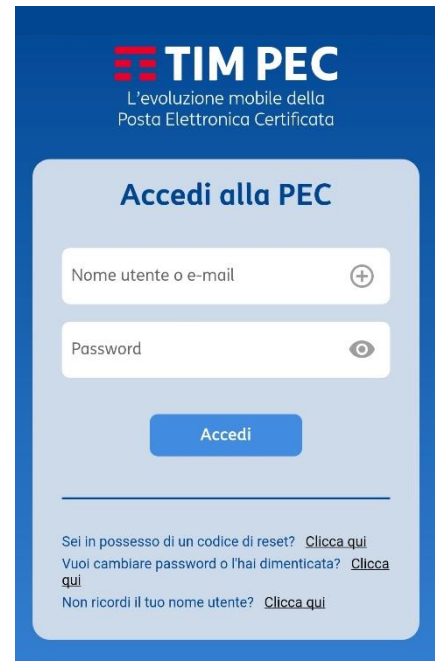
TIM PEC
L'evoluzione mobile della
Posta Elettronica Certificata

Accedi alla PEC

Nome utente o e-mail

Password

Accedi

Sei in possesso di un codice di reset? Clicca qui
Vuoi cambiare password o l'hai dimenticata? Clicca qui
Non ricordi il tuo nome utente? Clicca qui